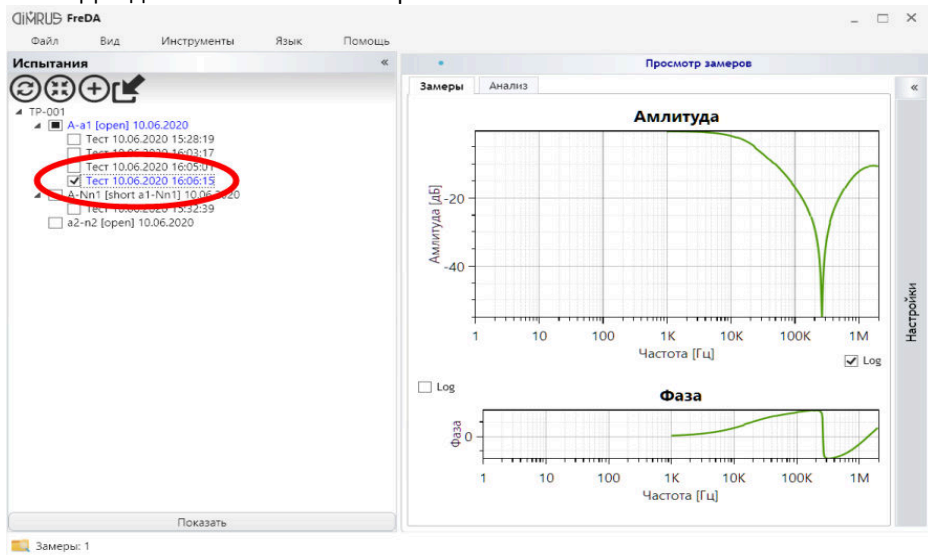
DIMRUS FreDA

Файл Вид Инструменты Язык Помощь

Испытания «

TP-001
A-a1 [open] 10.06.2020
Тест 10.06.2020 15:28:19
Тест 10.06.2020 16:03:17
Тест 10.06.2020 16:05:01
Тест 10.06.2020 16:06:15
A-Nn1 [short a1-Nn1] 10.06.2020
Тест 10.06.2020 13:32:39
a2-n2 [open] 10.06.2020

Показать

Просмотр замеров

Замеры Анализ

«

Амлитуда

Амлитуда [дБ]

-20

-40

1 10 100 1K 10K 100K 1M

Частота [Гц]

Log

Log

Фаза

Фаза

0

1 10 100 1K 10K 100K 1M

Частота [Гц]

Настройки

Замеры: 1